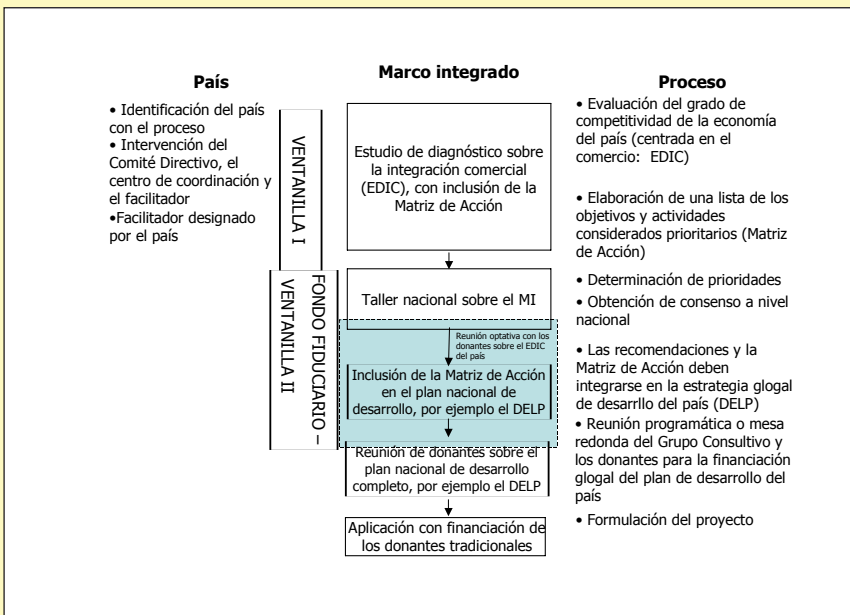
País

• Identificación del país con el proceso
• Intervención del Comité Directivo, el centro de coordinación y el facilitador
•Facilitador designado por el país

VENTANILLA I

FONDO FIDUCIARIO – VENTANILLA II

Marco integrado

Estudio de diagnóstico sobre la integración comercial (EDIC), con inclusión de la Matriz de Acción

Taller nacional sobre el MI

Reunión optativa con los donantes sobre el EDIC del país

Inclusión de la Matriz de Acción en el plan nacional de desarrollo, por ejemplo el DELP

Reunión de donantes sobre el plan nacional de desarrollo completo, por ejemplo el DELP

Aplicación con financiación de los donantes tradicionales

Proceso

• Evaluación del grado de competitividad de la economía del país (centrada en el comercio: EDIC)

• Elaboración de una lista de los objetivos y actividades considerados prioritarios (Matriz de Acción)

• Determinación de prioridades
• Obtención de consenso a nivel nacional

• Las recomendaciones y la Matriz de Acción deben integrarse en la estrategia glogal de desarrllo del país (DELP)
• Reunión programática o mesa redonda del Grupo Consultivo y los donantes para la financiación glogal del plan de desarrollo del país

• Formulación del proyecto